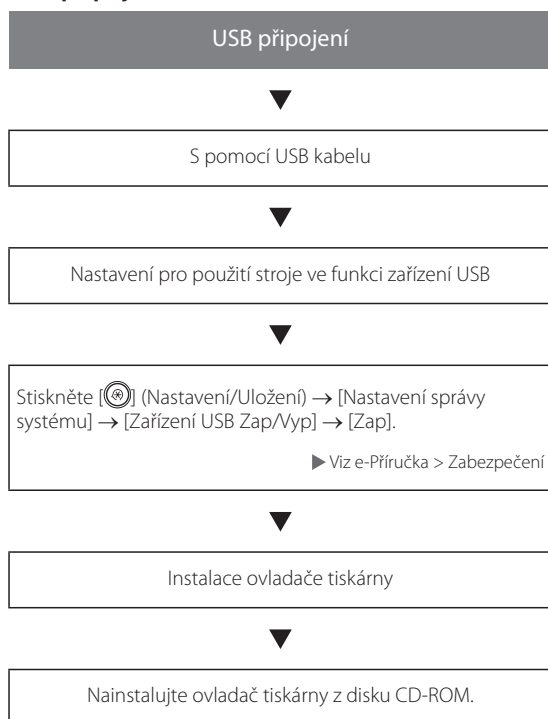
USB připojení

S pomocí USB kabelu

Nastavení pro použití stroje ve funkci zařízení USB

Stiskněte [] (Nastavení/Uložení) → [Nastavení správy systému] → [Zařízení USB Zap/Vyp] → [Zap].

▶ Viz e-Příručka > Zabezpečení

Instalace ovladače tiskárny

Nainstalujte ovladač tiskárny z disku CD-ROM.